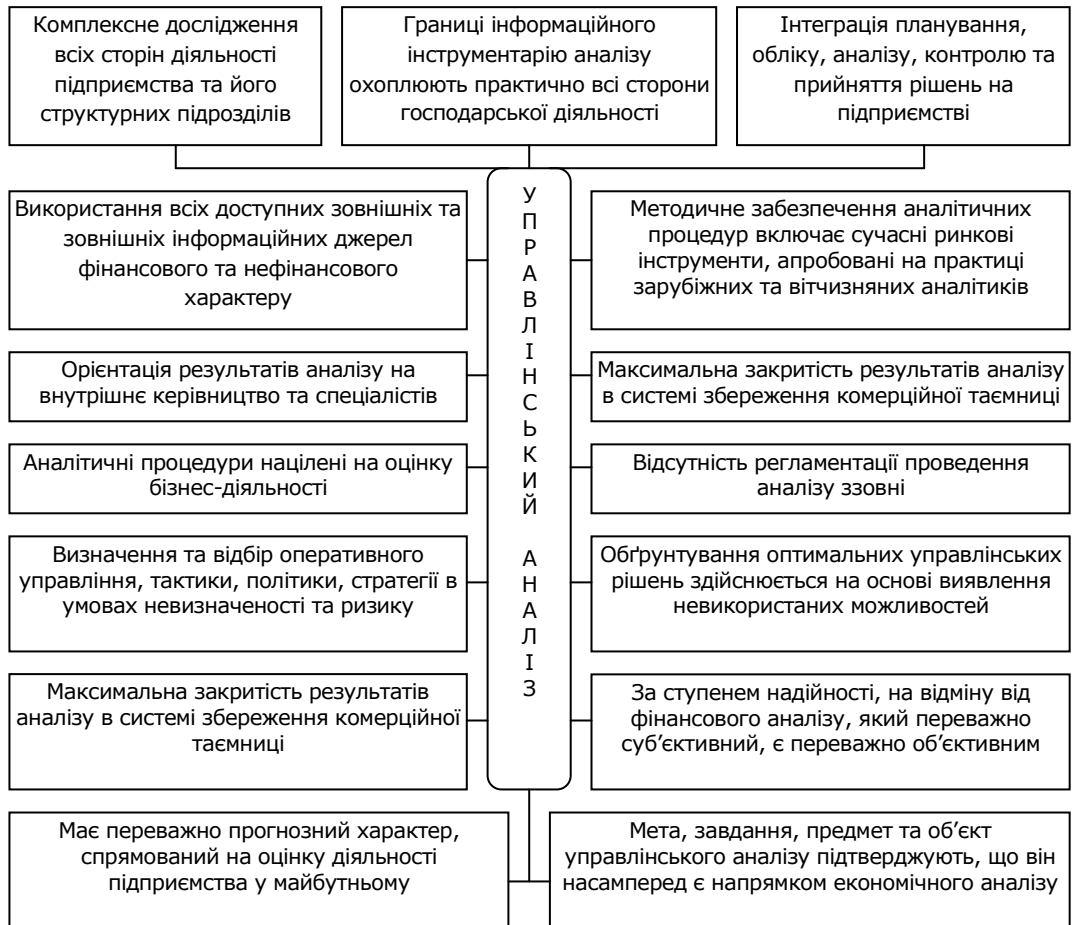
Комплексне дослідження всіх сторін діяльності підприємства та його структурних підрозділів

Границі інформаційного інструментарію аналізу охоплюють практично всі сторони господарської діяльності

Інтеграція планування, обліку, аналізу, контролю та прийняття рішень на підприємстві

У
П
Р
А
В
Л
І
Н
С
Ь
К
И
Й

А
Н
А
Л
І
З

Використання всіх доступних зовнішніх та зовнішніх інформаційних джерел фінансового та нефінансового характеру

Методичне забезпечення аналітичних процедур включає сучасні ринкові інструменти, апробовані на практиці зарубіжних та вітчизняних аналітиків

Орієнтація результатів аналізу на внутрішнє керівництво та спеціалістів

Максимальна закритість результатів аналізу в системі збереження комерційної таємниці

Аналітичні процедури націлені на оцінку бізнес-діяльності

Відсутність регламентації проведення аналізу ззовні

Визначення та відбір оперативного управління, тактики, політики, стратегії в умовах невизначеності та ризику

Обґрунтування оптимальних управлінських рішень здійснюється на основі виявлення невикористаних можливостей

Максимальна закритість результатів аналізу в системі збереження комерційної таємниці

За ступенем надійності, на відміну від фінансового аналізу, який переважно суб'єктивний, є переважно об'єктивним

Має переважно прогнозний характер, спрямований на оцінку діяльності підприємства у майбутньому

Мета, завдання, предмет та об'єкт управлінського аналізу підтверджують, що він насамперед є напрямком економічного аналізу